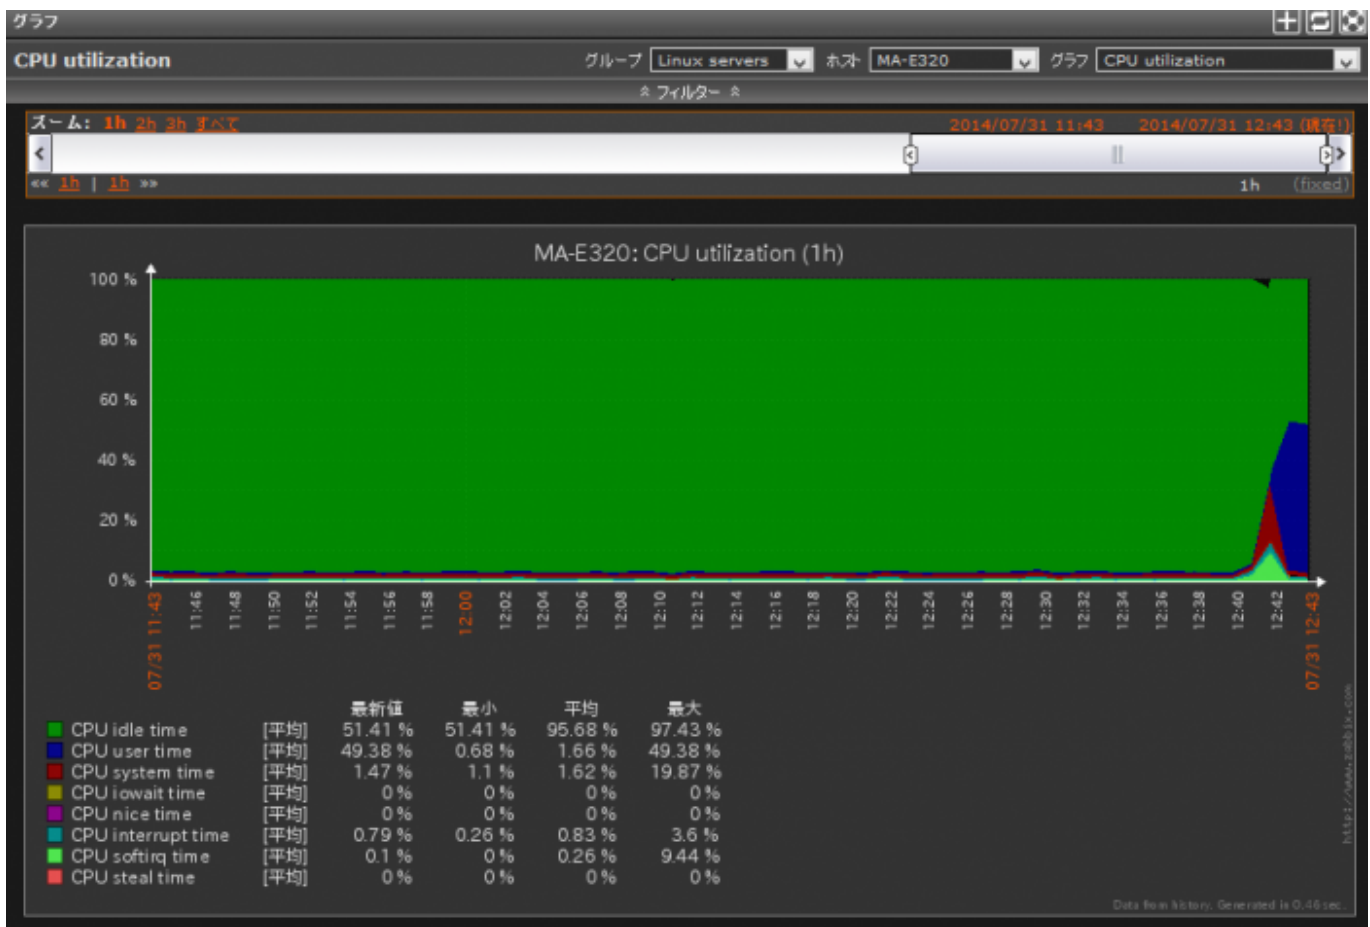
グラフ

CPU utilization

グループ Linux servers ホスト MA-E320 グラフ CPU utilization

フィルター

ズーム: 1h 2h 3h すべて

2014/07/31 11:43 2014/07/31 12:43 (現在!)

«« 1h | 1h »»

1h (fixed)

MA-E320: CPU utilization (1h)

100 %
80 %
60 %
40 %
20 %
0 %

07/31 11:43 11:46 11:48 11:50 11:52 11:54 11:56 11:58 12:00 12:02 12:04 12:06 12:08 12:10 12:12 12:14 12:16 12:18 12:20 12:22 12:24 12:26 12:28 12:30 12:32 12:34 12:36 12:38 12:40 12:42 07/31 12:43

| | | 最新値 | 最小 | 平均 | 最大 |
|---|---|---|---|---|---|
| CPU idle time | [平均] | 51.41 % | 51.41 % | 95.68 % | 97.43 % |
| CPU user time | [平均] | 49.38 % | 0.68 % | 1.66 % | 49.38 % |
| CPU system time | [平均] | 1.47 % | 1.1 % | 1.62 % | 19.87 % |
| CPU iowait time | [平均] | 0 % | 0 % | 0 % | 0 % |
| CPU nice time | [平均] | 0 % | 0 % | 0 % | 0 % |
| CPU interrupt time | [平均] | 0.79 % | 0.26 % | 0.83 % | 3.6 % |
| CPU softirq time | [平均] | 0.1 % | 0 % | 0.26 % | 9.44 % |
| CPU steal time | [平均] | 0 % | 0 % | 0 % | 0 % |

http://www.zabbix.com

Data from history. Generated in 0.46 sec.